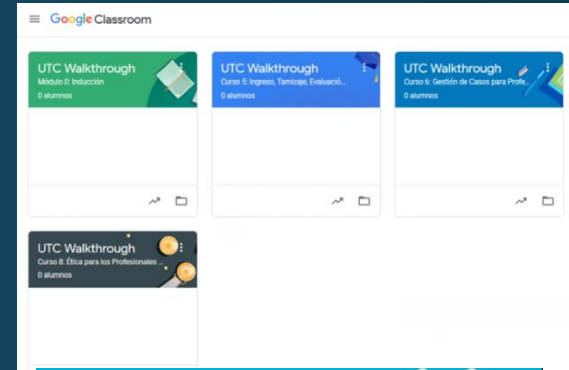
Google Classroom

UTC Walkthrough
Módulo 0: Inducción
0 alumnos

UTC Walkthrough
Curso 5: Ingreso, Tamizaje, Evaluació...
0 alumnos

UTC Walkthrough
Curso 6: Gestión de Casos para Profe...
0 alumnos

UTC Walkthrough
Curso 8: Ética para los Profesionales ...
0 alumnos